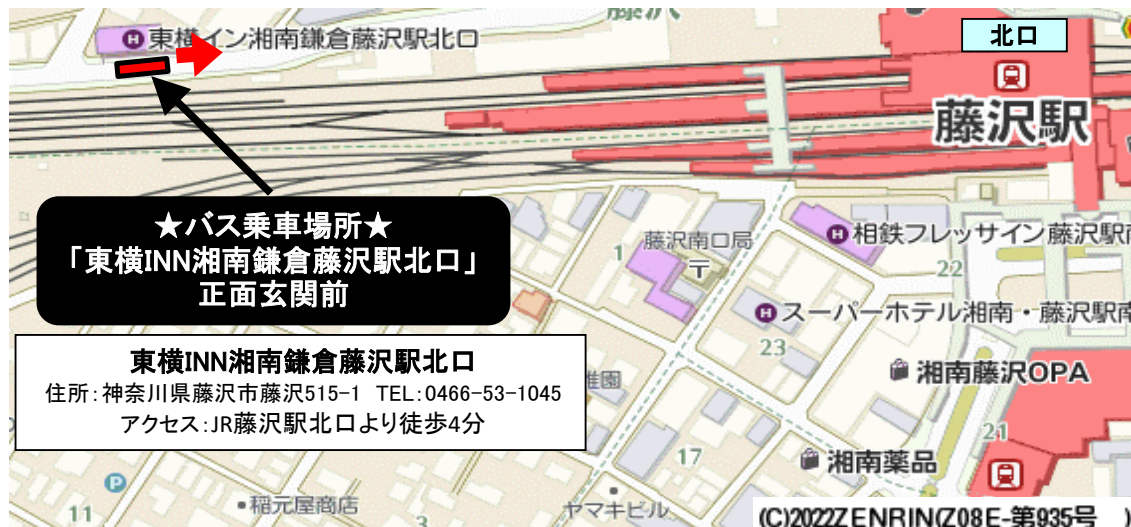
東横イン湘南鎌倉藤沢駅北口

北口

藤沢駅

★バス乗車場所★
「東横INN湘南鎌倉藤沢駅北口」
正面玄関前

藤沢南口局

相鉄フレッサイン藤沢駅南

22

1

スーパーホテル湘南・藤沢駅南

23

湘南藤沢OPA

東横INN湘南鎌倉藤沢駅北口
住所:神奈川県藤沢市藤沢515-1 TEL:0466-53-1045
アクセス:JR藤沢駅北口より徒歩4分

21

17

湘南薬品

P

11

稲元屋商店

ヤマキビル

(C)2022ZENRIN(Z08E-第935号 )